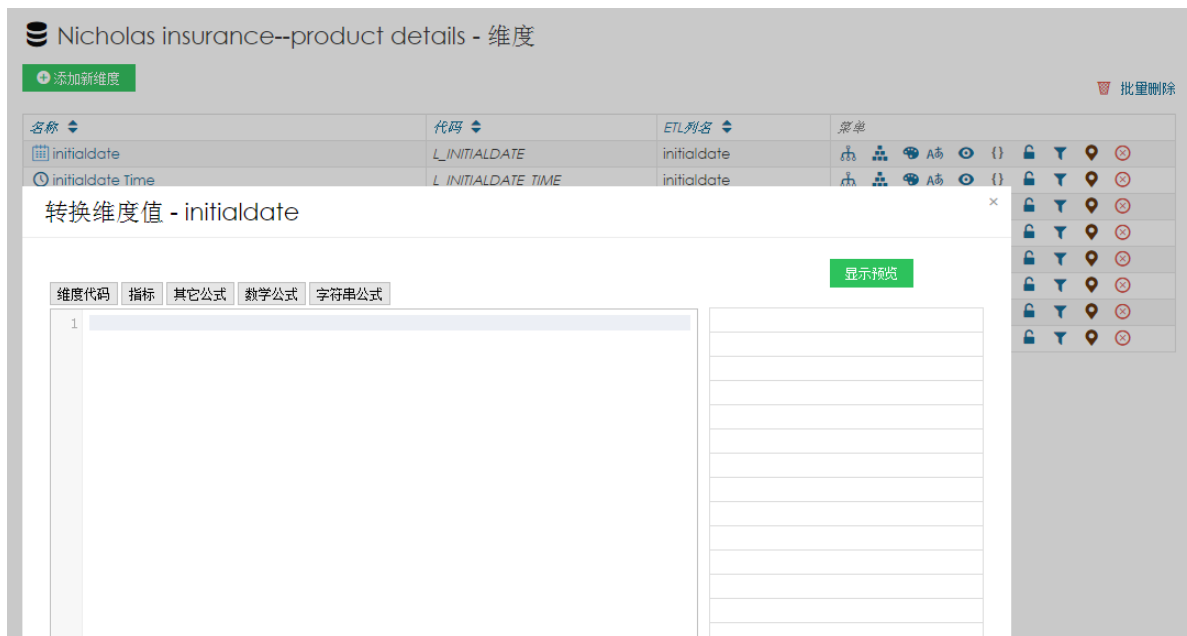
Nicholas insurance--product details - 维度

添加新维度

批量删除

| 名称 | 代码 | ETL列名 | 菜单 |
|---|---|---|---|
| initialdate | L_INITIALDATE | initialdate | |
| initialdate Time | L_INITIALDATE_TIME | initialdate | |

转换维度值 - initialdate

×

显示预览

维度代码 指标 其它公式 数学公式 字符串公式

1